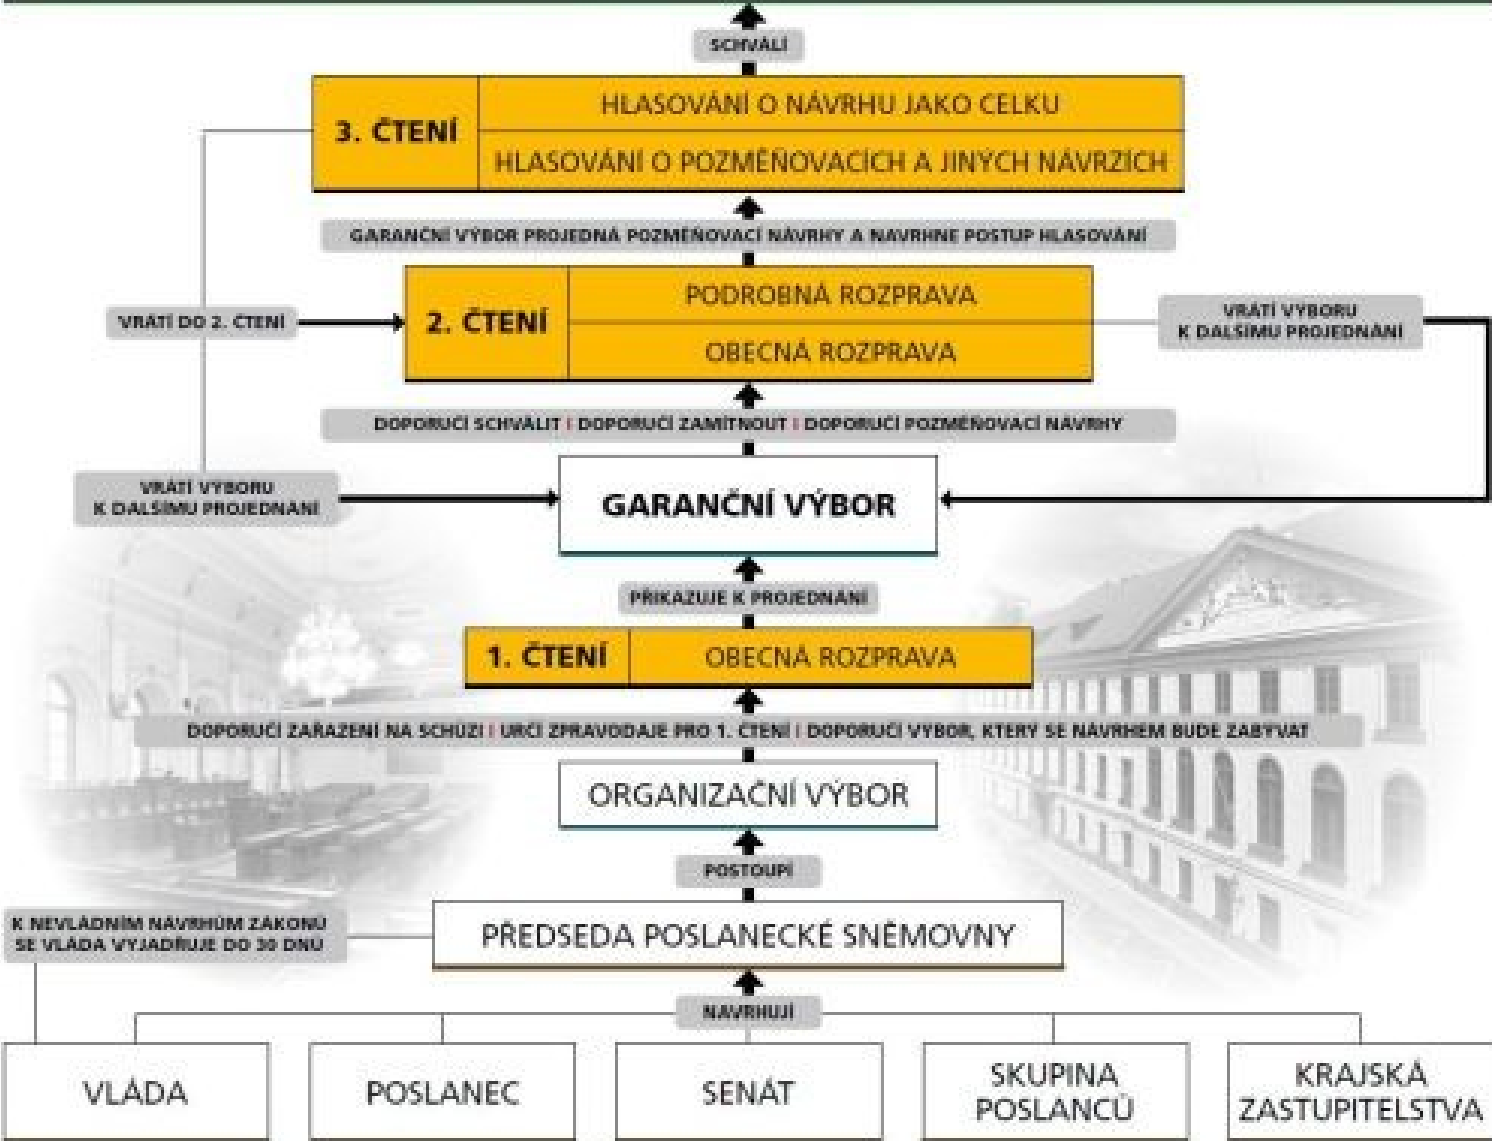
SCHVÁLÍ

3. ČTENÍ

HLASOVÁNÍ O NÁVRHU JAKO CELKU

HLASOVÁNÍ O POZMĚŇOVACÍCH A JINÝCH NÁVRZÍCH

GARANČNÍ VÝBOR PROJEDNÁ POZMĚŇOVACÍ NÁVRHY A NAVRHNE POSTUP HLASOVÁNÍ

VRÁTÍ DO 2. ČTENÍ

2. ČTENÍ

PODROBNÁ ROZPRAVA

OBECNÁ ROZPRAVA

VRÁTÍ VÝBORU K DALŠÍMU PROJEDNÁNÍ

DOPORUČÍ SCHVÁLIT | DOPORUČÍ ZAMÍTNOUT | DOPORUČÍ POZMĚŇOVACÍ NÁVRHY

VRÁTÍ VÝBORU K DALŠÍMU PROJEDNÁNÍ

GARANČNÍ VÝBOR

PŘIKAZUJE K PROJEDNÁNÍ

1. ČTENÍ

OBECNÁ ROZPRAVA

DOPORUČÍ ZAŘAZENÍ NA SCHŮZI | URČÍ ZPRAVODAJE PRO 1. ČTENÍ | DOPORUČÍ VÝBOR, KTERÝ SE NÁVRHEM BUDE ZABÝVAT

ORGANIZAČNÍ VÝBOR

POSTOUPÍ

K NEVLÁDNÍM NÁVRHŮM ZÁKONŮ SE VLÁDA VYJADŘUJE DO 30 DNŮ

PŘEDSEDA POSLANECKÉ SNĚMOVNY

NAVRHUJÍ

VLÁDA

POSLANEC

SENÁT

SKUPINA POSLANCŮ

KRAJSKÁ ZASTUPITELSTVA